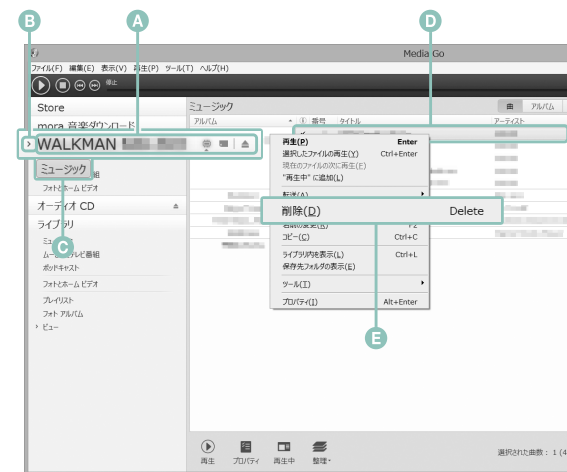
B A D

Media Go

ファイル(F) 編集(E) 表示(V) 再生(P) ツール(T) ヘルプ(H)

停止

Store
mora 音楽ダウンロード
WALKMAN
ミュージック
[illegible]番組
フォト&ホーム ビデオ
オーディオ CD
ライブラリ
ミュージック
ムービー&テレビ番組
ポッドキャスト
フォト&ホーム ビデオ
プレイリスト
フォト アルバム
ビュー

C

ミュージック
曲 アルバム
アルバム 番号 タイトル アーティスト

再生(P) Enter
選択したファイルの再生(Y) Ctrl+Enter
現在のファイルの次に再生(E)
"再生中"に追加(L)
転送(A)
削除(D) Delete
名前の変更(R) F2
コピー(C) Ctrl+C
ライブラリ内を表示(L) Ctrl+L
保存先フォルダの表示(E)
ツール(T)
プロパティ(I) Alt+Enter

E

再生 プロパティ 再生中 整理

選択された曲数：1 (4